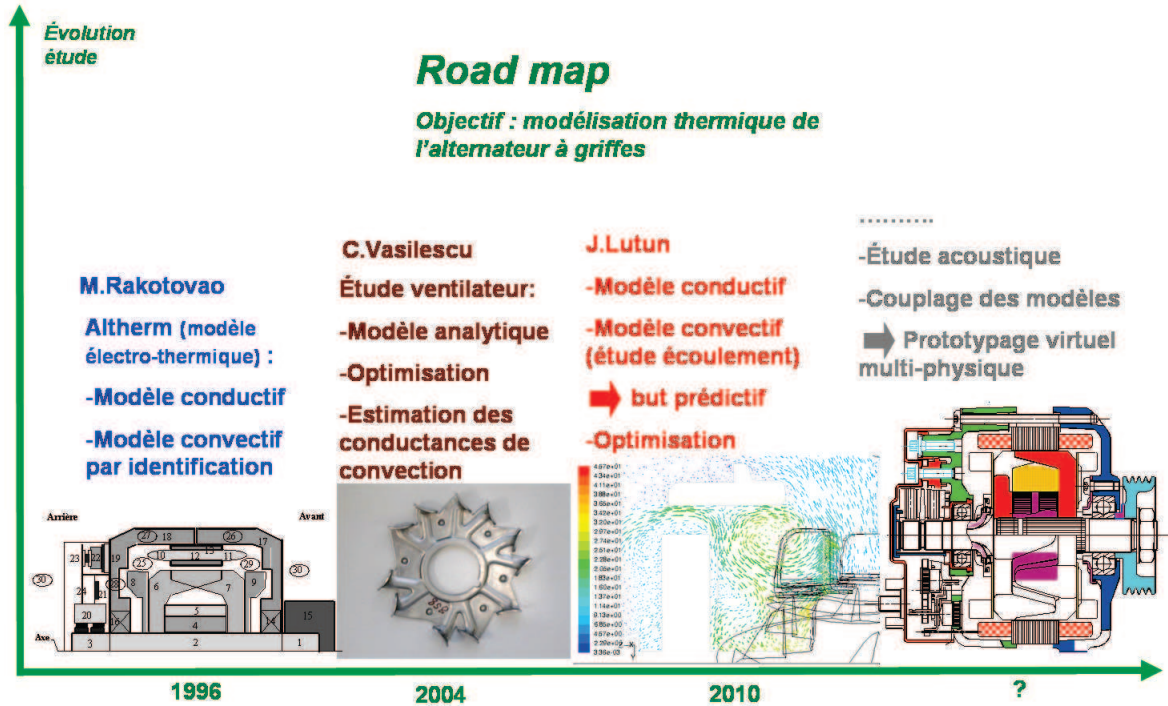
Évolution étude

Road map

Objectif : modélisation thermique de l'alternateur à griffes

M.Rakotovao

Altherm (modèle électro-thermique) :

-Modèle conductif

-Modèle convectif par identification

C.Vasilescu

Étude ventilateur:

-Modèle analytique

-Optimisation

-Estimation des conductances de convection

J.Lutun

-Modèle conductif

-Modèle convectif (étude écoulement)

but prédictif

-Optimisation

..........

-Étude acoustique

-Couplage des modèles

Prototypage virtuel multi-physique

Arrière

Avant

Axe

1 2 3 4 5 6 7 8 9 10 11 12 13 14 15 16 17 18 19 20 21 22 23 24 25 26 27 29 30 30

1996

2004

2010

?